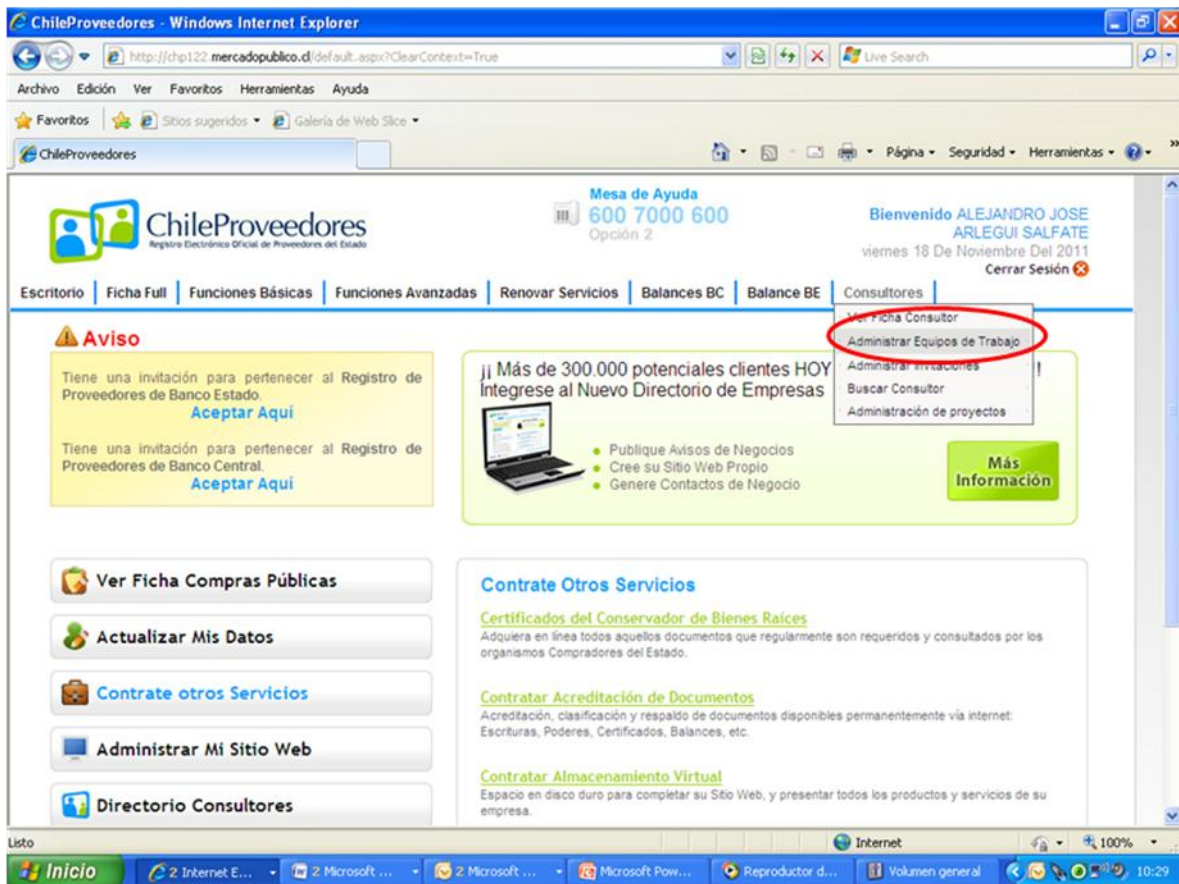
ChileProveedores - Windows Internet Explorer

http://chp122.mercadopublico.cl/default.aspx?ClearContext=True

Live Search

Archivo Edición Ver Favoritos Herramientas Ayuda

Favoritos Sitios sugeridos Galería de Web Slice

ChileProveedores

Página Seguridad Herramientas

ChileProveedores
Registro Electrónico Oficial de Proveedores del Estado

Mesa de Ayuda
600 7000 600
Opción 2

Bienvenido ALEJANDRO JOSE ARLEGUI SALFATE
viernes 18 De Noviembre Del 2011
Cerrar Sesión

Escritorio | Ficha Full | Funciones Básicas | Funciones Avanzadas | Renovar Servicios | Balances BC | Balance BE | Consultores

Ver Ficha Consultor
Administrar Equipos de Trabajo
Administrar Invitaciones
Buscar Consultor
Administración de proyectos

Aviso

Tiene una invitación para pertenecer al Registro de Proveedores de Banco Estado.
Aceptar Aquí

Tiene una invitación para pertenecer al Registro de Proveedores de Banco Central.
Aceptar Aquí

¡¡ Más de 300.000 potenciales clientes HOY !
Integrese al Nuevo Directorio de Empresas

Publique Avisos de Negocios
Cree su Sitio Web Propio
Genere Contactos de Negocio

Más Información

Ver Ficha Compras Públicas

Actualizar Mis Datos

Contrate otros Servicios

Administrar Mi Sitio Web

Directorio Consultores

Contrate Otros Servicios

Certificados del Conservador de Bienes Raíces
Adquiera en línea todos aquellos documentos que regularmente son requeridos y consultados por los organismos Compradores del Estado.

Contratar Acreditación de Documentos
Acreditación, clasificación y respaldo de documentos disponibles permanentemente vía internet: Escrituras, Poderes, Certificados, Balances, etc.

Contratar Almacenamiento Virtual
Espacio en disco duro para completar su Sitio Web, y presentar todos los productos y servicios de su empresa.

Listo

Internet

100%

Inicio 2 Internet E... 2 Microsoft ... 2 Microsoft ... Microsoft Pow... Reproductor d... Volumen general 10:29